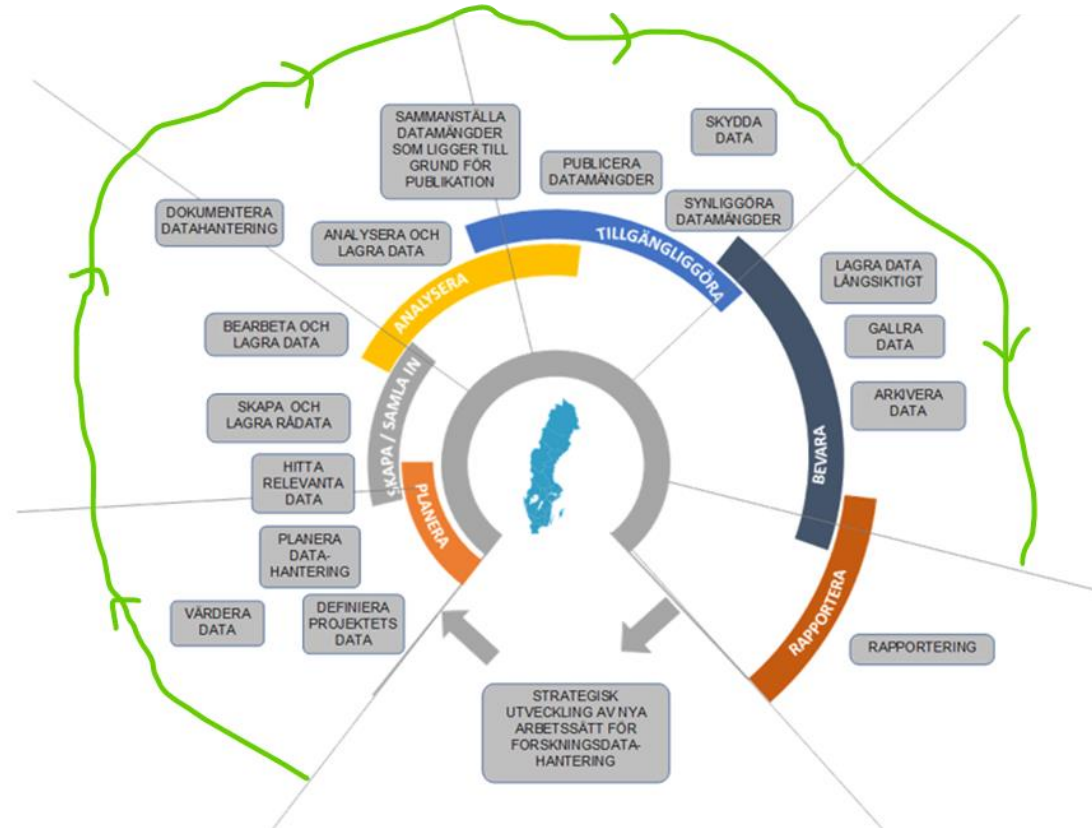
SAMMANSTÄLLA DATAMÄNGDER SOM LIGGER TILL GRUND FÖR PUBLIKATION

SKYDDA DATA

PUBLICERA DATAMÄNGDER

SYNLIGGÖRA DATAMÄNGDER

DOKUMENTERA DATAHANTERING

ANALYSERA OCH LAGRA DATA

TILLGÄNGLIGGÖRA

ANALYSERA

LAGRA DATA LÅNGSIKTIGT

GALLRA DATA

BEARBETA OCH LAGRA DATA

ARKIVERA DATA

SKAPA / SAMLA IN

SKAPA OCH LAGRA RÅDATA

BEVARA

HITTA RELEVANTA DATA

PLANERA

PLANERA DATA-HANTERING

VÄRDERA DATA

DEFINIERA PROJEKTETS DATA

RAPPORTERA

RAPPORTERING

STRATEGISK UTVECKLING AV NYA ARBETSSÄTT FÖR FORSKNINGSDATA-HANTERING